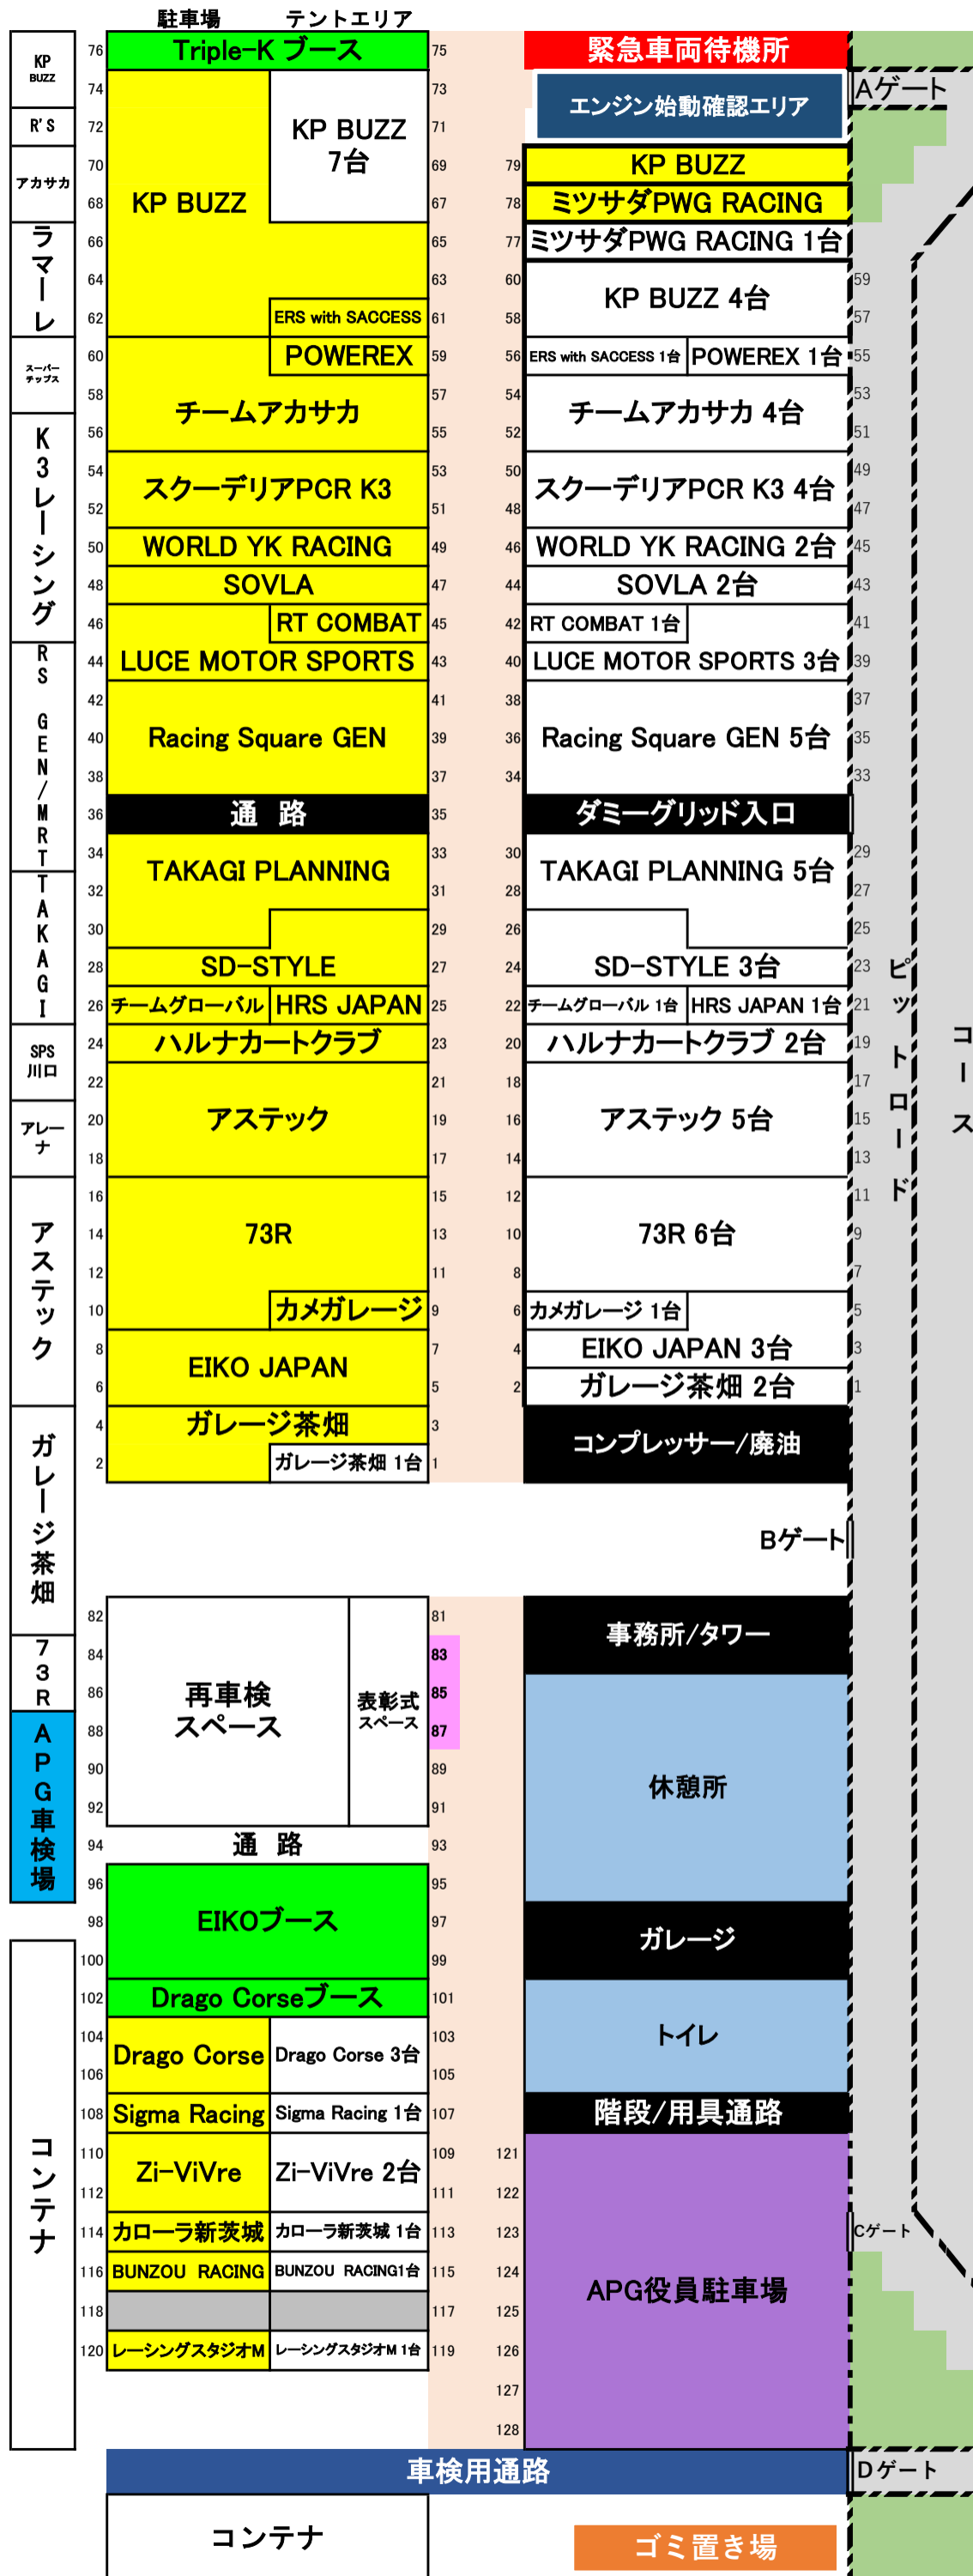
駐車場 テントエリア

KP BUZZ
R'S
アカサカ
ラマーレ
スーパーチップス
K3レーシング
RS GEN/MRT
TAKAGI
SPS川口
アレーナ
アステック
ガレージ茶畑
73R
APG車検場
コンテナ

76 Triple-K ブース 75
74 73
72 KP BUZZ 7台 71
70 69
68 KP BUZZ 67
66 65
64 63
62 ERS with SACCESS 61
60 POWEREX 59
58 57
56 チームアカサカ 55
54 53
52 スクーデリアPCR K3 51
50 WORLD YK RACING 49
48 SOVLA 47
46 RT COMBAT 45
44 LUCE MOTOR SPORTS 43
42 41
40 Racing Square GEN 39
38 37
36 通 路 35
34 33
32 TAKAGI PLANNING 31
30 29
28 SD-STYLE 27
26 チームグローバル HRS JAPAN 25
24 ハルナカートクラブ 23
22 21
20 アステック 19
18 17
16 15
14 73R 13
12 11
10 カメガレージ 9
8 EIKO JAPAN 7
6 5
4 ガレージ茶畑 3
2 ガレージ茶畑 1台 1

緊急車両待機所
Aゲート
エンジン始動確認エリア
79 KP BUZZ
78 ミツサダPWG RACING
77 ミツサダPWG RACING 1台
60 59
58 KP BUZZ 4台 57
56 ERS with SACCESS 1台 POWEREX 1台 55
54 53
52 チームアカサカ 4台 51
50 49
48 スクーデリアPCR K3 4台 47
46 WORLD YK RACING 2台 45
44 SOVLA 2台 43
42 RT COMBAT 1台 41
40 LUCE MOTOR SPORTS 3台 39
38 37
36 Racing Square GEN 5台 35
34 33
ダミーグリッド入口
30 29
28 TAKAGI PLANNING 5台 27
26 25
24 SD-STYLE 3台 23
22 チームグローバル 1台 HRS JAPAN 1台 21
20 ハルナカートクラブ 2台 19
18 17
16 アステック 5台 15
14 13
12 11
10 73R 6台 9
8 7
6 カメガレージ 1台 5
4 EIKO JAPAN 3台 3
2 ガレージ茶畑 2台 1
コンプレッサー/廃油
Bゲート

ピットロード
コース

82 81
84 83
86 再車検スペース 表彰式スペース 85
88 87
90 89
92 91
94 通 路 93
96 95
98 EIKOブース 97
100 99
102 Drago Corseブース 101
104 Drago Corse Drago Corse 3台 103
106 105
108 Sigma Racing Sigma Racing 1台 107
110 Zi-ViVre Zi-ViVre 2台 109
112 111
114 カローラ新茨城 カローラ新茨城 1台 113
116 BUNZOU RACING BUNZOU RACING1台 115
118 117
120 レーシングスタジオM レーシングスタジオM 1台 119

事務所/タワー
休憩所
ガレージ
トイレ
階段/用具通路
121
122
123
124 APG役員駐車場
125
126
127
128
Cゲート
車検用通路
Dゲート
コンテナ
ゴミ置き場